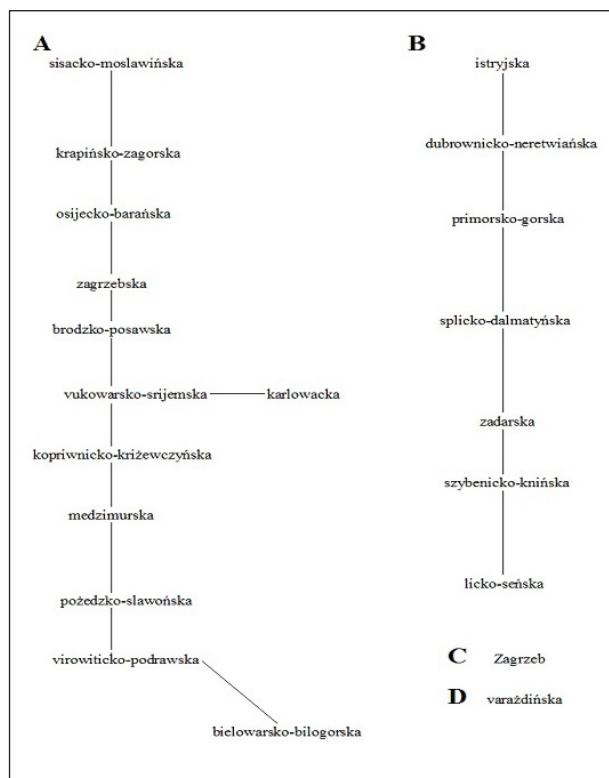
A
sisacko-moslawińska
krapińsko-zagorska
osijecko-barańska
zagrzebska
brodzko-posawska
vukowarsko-srijemska
karlowacka
kopriwnicko-krіżewczyńska
medzimurska
pożedzko-slawońska
virowiticko-podrawska
bielowarsko-bilogorska

B
istryjska
dubrownicko-neretwiańska
primorsko-gorska
splicko-dalmatyńska
zadarska
szybenicko-knińska
licko-seńska

C Zagrzeb

D varażdińska